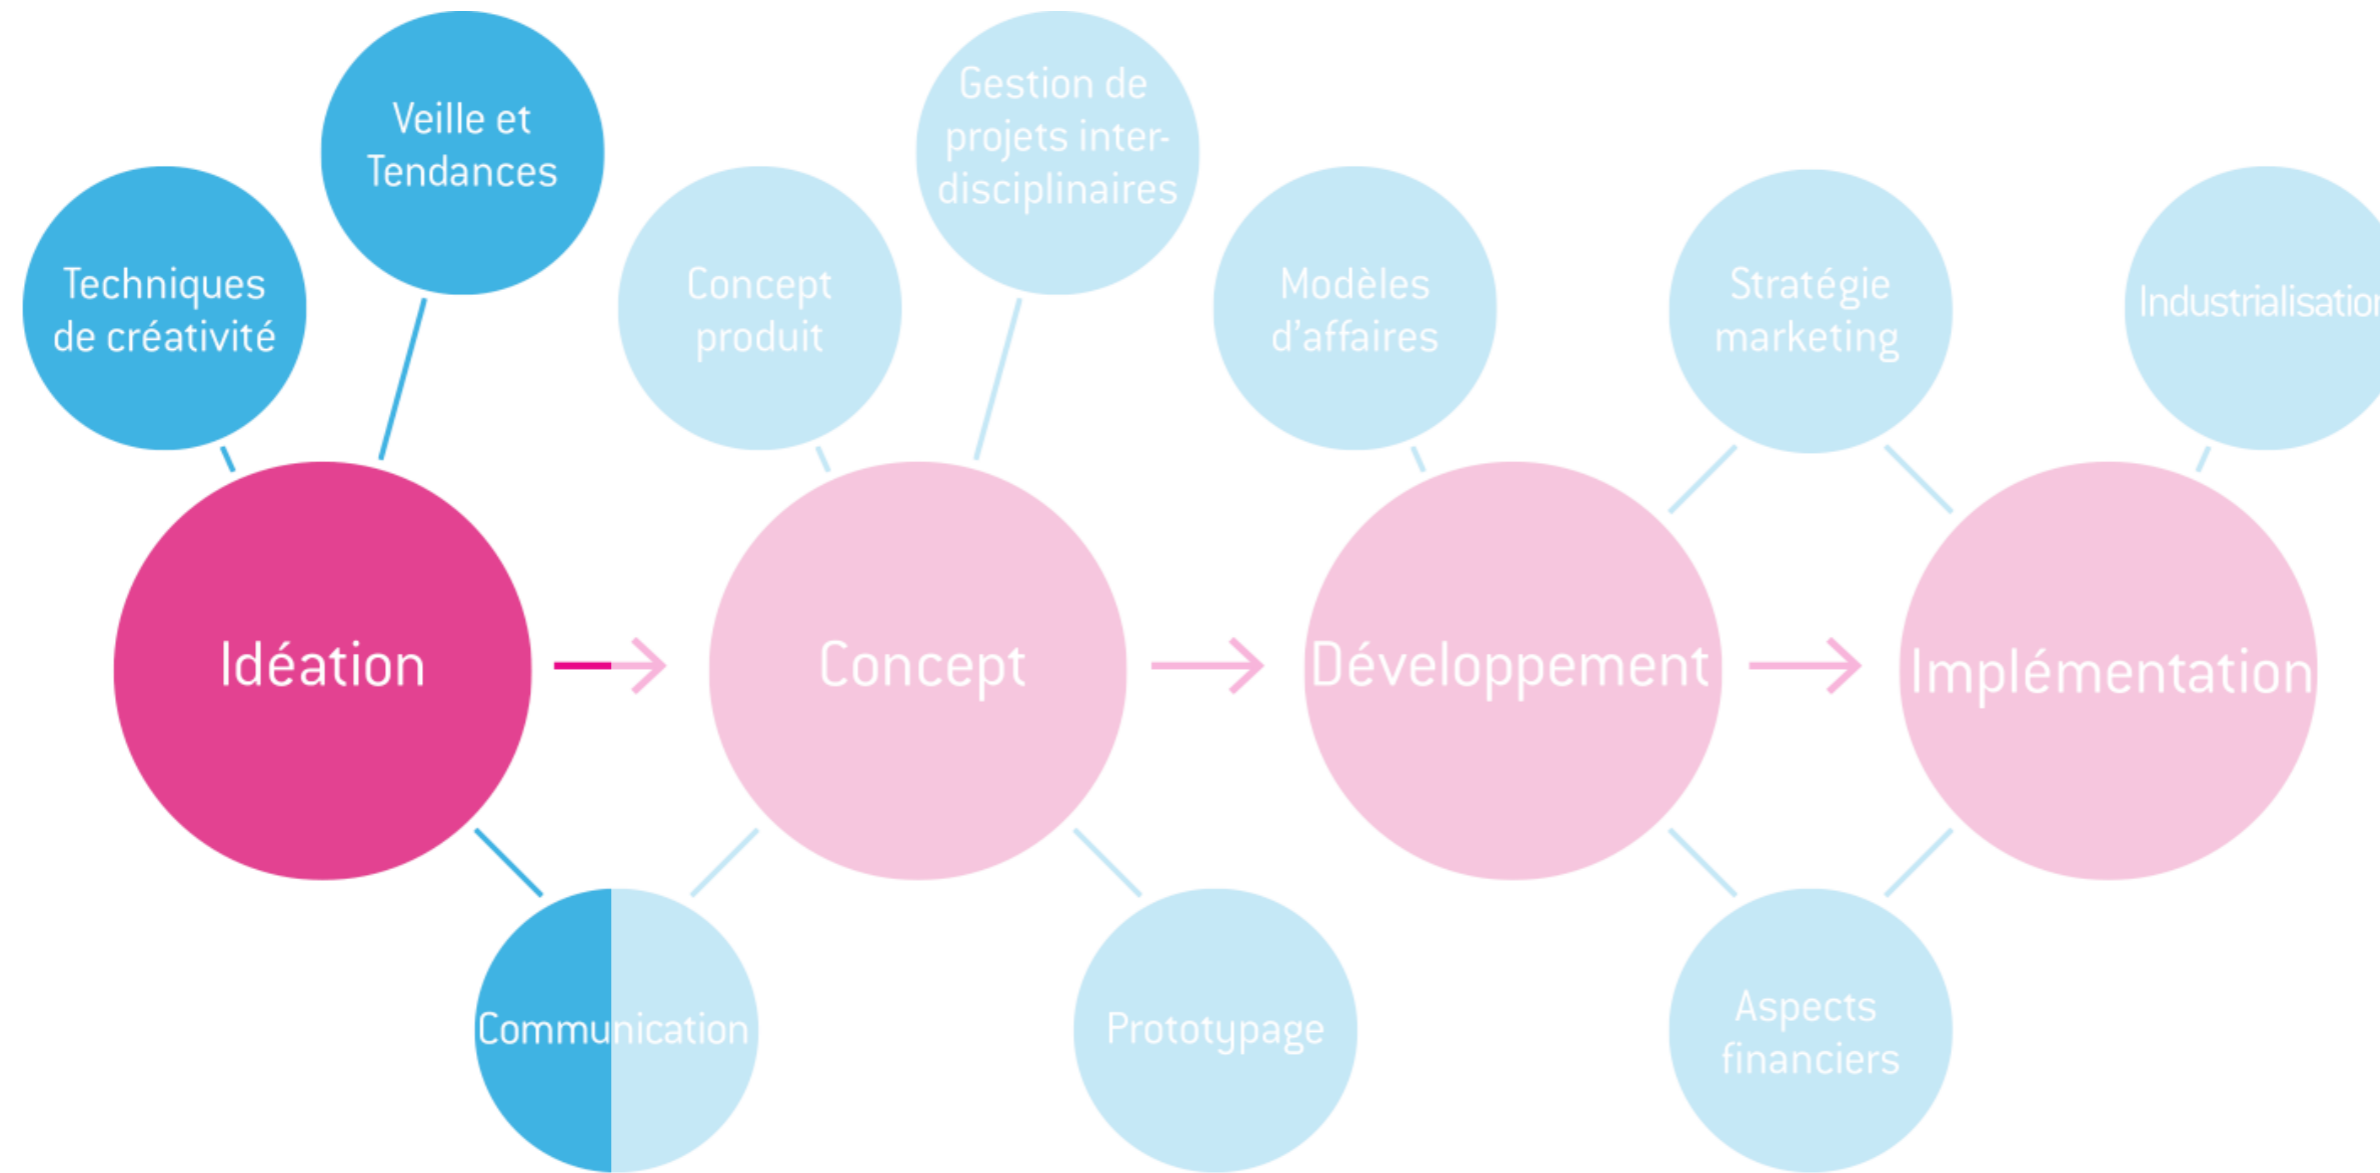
Veille et Tendances

Techniques de créativité

Concept produit

Gestion de projets interdisciplinaires

Modèles d'affaires

Stratégie marketing

Industrialisation

Idéation

Concept

Développement

Implémentation

Communication

Prototypage

Aspects financiers